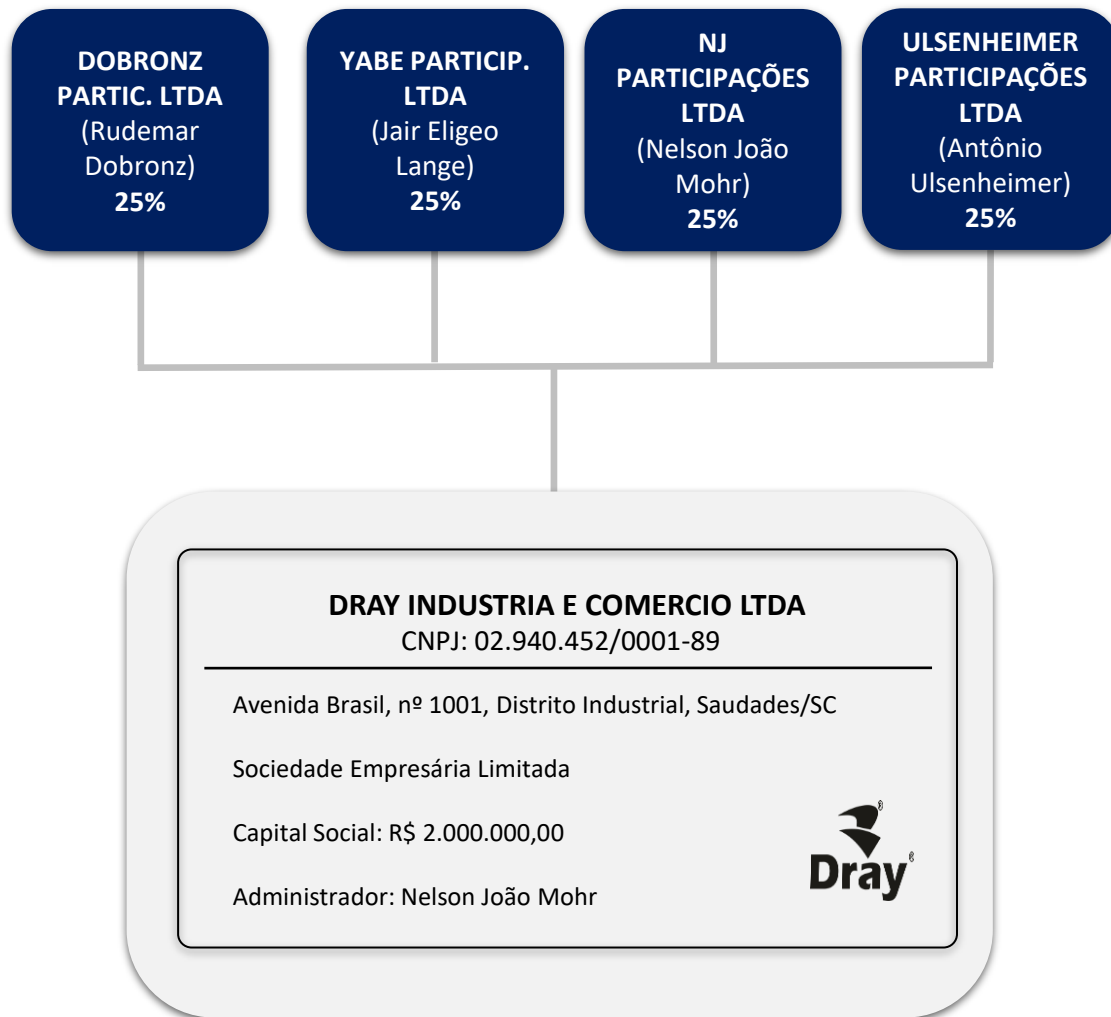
DOBRONZ PARTIC. LTDA
(Rudemar Dobronz)
25%

YABE PARTICIP. LTDA
(Jair Eligeo Lange)
25%

NJ PARTICIPAÇÕES LTDA
(Nelson João Mohr)
25%

ULSENHEIMER PARTICIPAÇÕES LTDA
(Antônio Ulsenheimer)
25%

DRAY INDUSTRIA E COMERCIO LTDA
CNPJ: 02.940.452/0001-89

Avenida Brasil, nº 1001, Distrito Industrial, Saudades/SC

Sociedade Empresária Limitada

Capital Social: R$ 2.000.000,00

Administrador: Nelson João Mohr

Dray